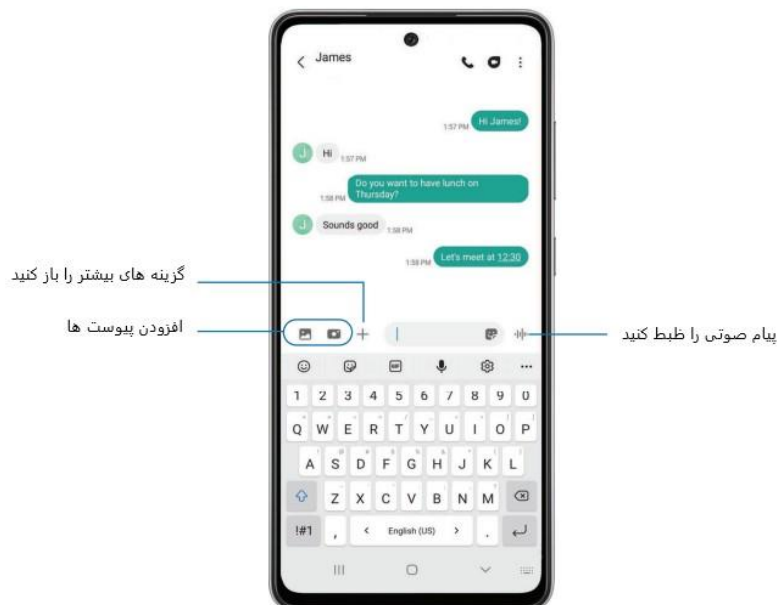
James

1:57 PM Hi James!

Hi 1:57 PM

1:58 PM Do you want to have lunch on Thursday?

Sounds good 1:58 PM

1:58 PM Let's meet at 12:30

گزینه های بیشتر را باز کنید

افزودن پیوست ها

پیام صوتی را ضبط کنید

GIF

1 2 3 4 5 6 7 8 9 0
Q W E R T Y U I O P
A S D F G H J K L
Z X C V B N M
!#1 , < English (US) > .